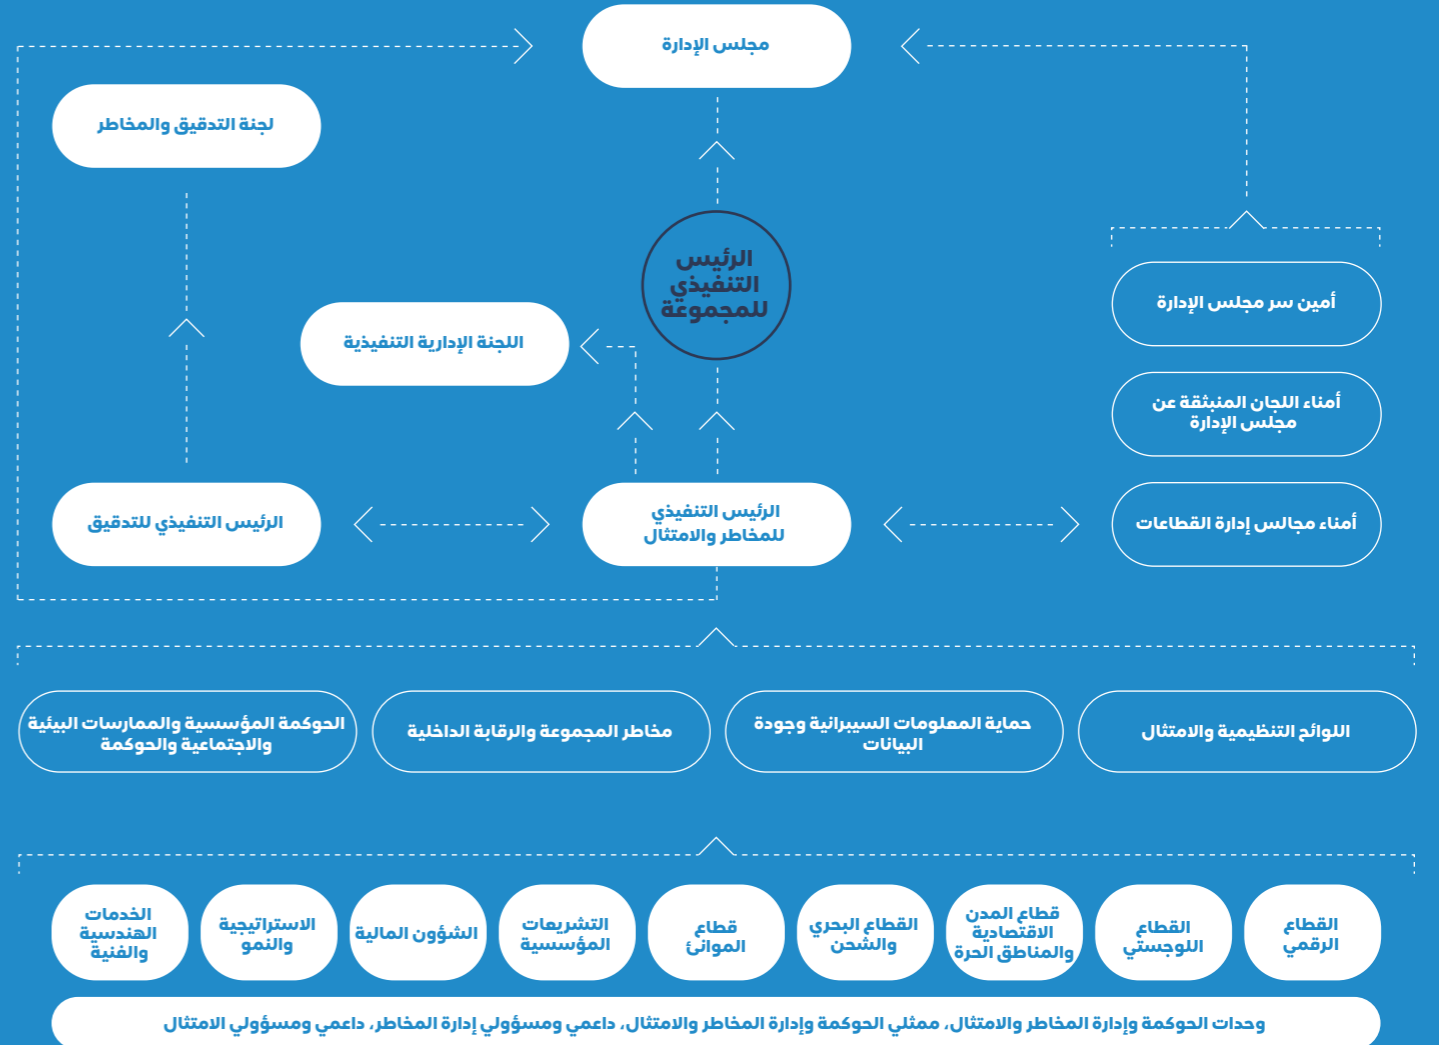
مجلس الإدارة

لجنة التدقيق والمخاطر

الرئيس التنفيذي للمجموعة

اللجنة الإدارية التنفيذية

أمين سر مجلس الإدارة

أمناء اللجان المنبثقة عن مجلس الإدارة

الرئيس التنفيذي للتدقيق

الرئيس التنفيذي للمخاطر والامتثال

أمناء مجالس إدارة القطاعات

اللوائح التنظيمية والامتثال

حماية المعلومات السيبرانية وجودة البيانات

مخاطر المجموعة والرقابة الداخلية

الحوكمة المؤسسية والممارسات البيئية والاجتماعية والحوكمة

القطاع الرقمي

القطاع اللوجستي

قطاع المدن الاقتصادية والمناطق الحرة

القطاع البحري والشحن

قطاع الموانئ

التشريعات المؤسسية

الشؤون المالية

الاستراتيجية والنمو

الخدمات الهندسية والفنية

وحدات الحوكمة وإدارة المخاطر والامتثال، ممثلي الحوكمة وإدارة المخاطر والامتثال، داعمي ومسؤولي إدارة المخاطر، داعمي ومسؤولي الامتثال